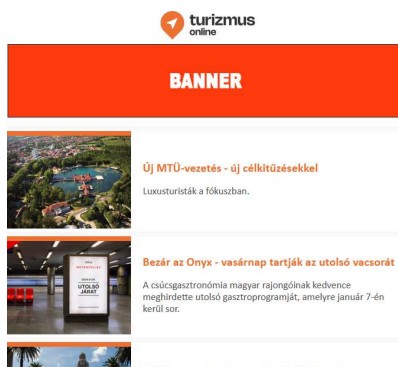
turizmus online

BANNER

Új MTÜ-vezetés - új célkitűzésekkel

Luxusturisták a fókuszban.

ONYX

BEZÁR AZ ONYX

UTOLSÓ JÁRAT

Bezár az Onyx - vasárnap tartják az utolsó vacsorát

A csúcsgasztronómia magyar rajongóinak kedvence meghirdette utolsó gasztroprogramját, amelyre január 7-én kerül sor.